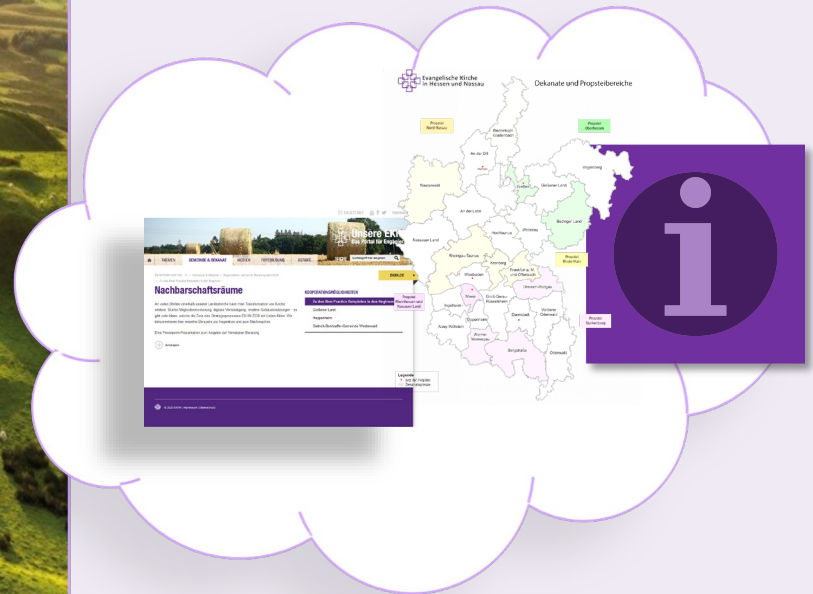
Evangelische Kirche in Hessen und Nassau

Dekanate und Propsteibereiche

Propstei Nord-Nassau

Propstei Oberhessen

Biedenkopf-Gladenbach

An der Eder

Vogelsberg

Gießener Land

Hochtaunus

Westerwald

An der Lahn

Büdinger Land

Nassauer Land

Wetterau

Rheingau-Taunus

Kronberg

Propstei Rhein-Main

Frankfurt a. M. und Offenbach

Wiesbaden

Propstei Rheinhessen und Nassauer Land

Mainz

Dreieich-Rodgau

Groß-Gerau-Rüsselsheim

Ingelheim-Oppenheim

Darmstadt

Vorderer Odenwald

Alzey-Wöllstein

Worms-Wonnegau

Bergstraße

Odenwald

Propstei Starkenburg

Unsere EKHN

Das Portal für Engagierte

THEMEN

GEMEINDE & DEKANAT

RECHT

VERWALTUNG

SERVICE

Nachbarschaftsräume

KOOPERATIONSMÖGLICHKEITEN

Gießener Land

Legende